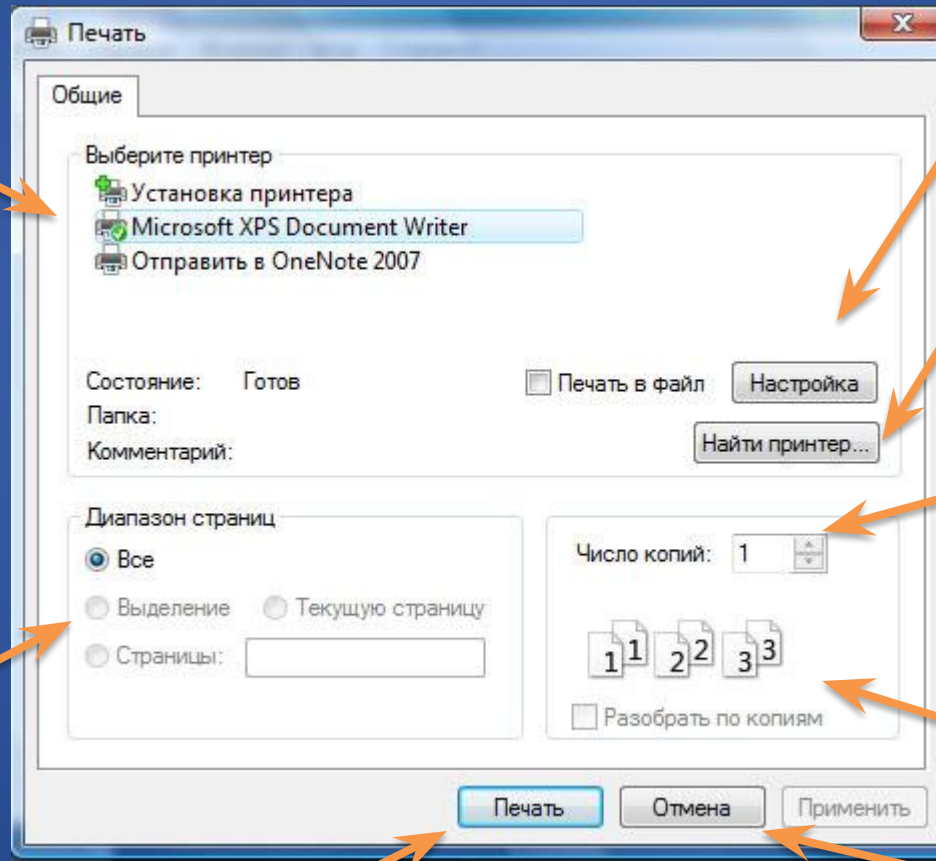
Печать

X

Общие

Выберите принтер

Установка принтера

Microsoft XPS Document Writer

Отправить в OneNote 2007

Состояние: Готов

Папка:

Комментарий:

Печать в файл

Настройка

Найти принтер...

Диапазон страниц

Все

Выделение

Текущую страницу

Страницы:

Число копий: 1

1 1 2 2 3 3

Разобрать по копиям

Печать

Отмена

Применить